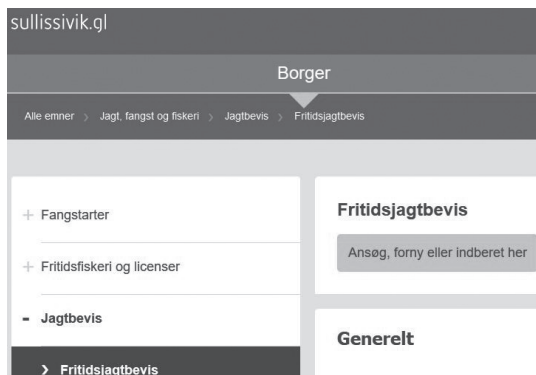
sullissivik.gl

Borger

Alle emner › Jagt, fangst og fiskeri › Jagtbevis › Fritidsjagtbevis

+ Fangstarter

+ Fritidsfiskeri og licenser

- Jagtbevis

› Fritidsjagtbevis

Fritidsjagtbevis

Ansøg, forny eller indberet her

Generelt